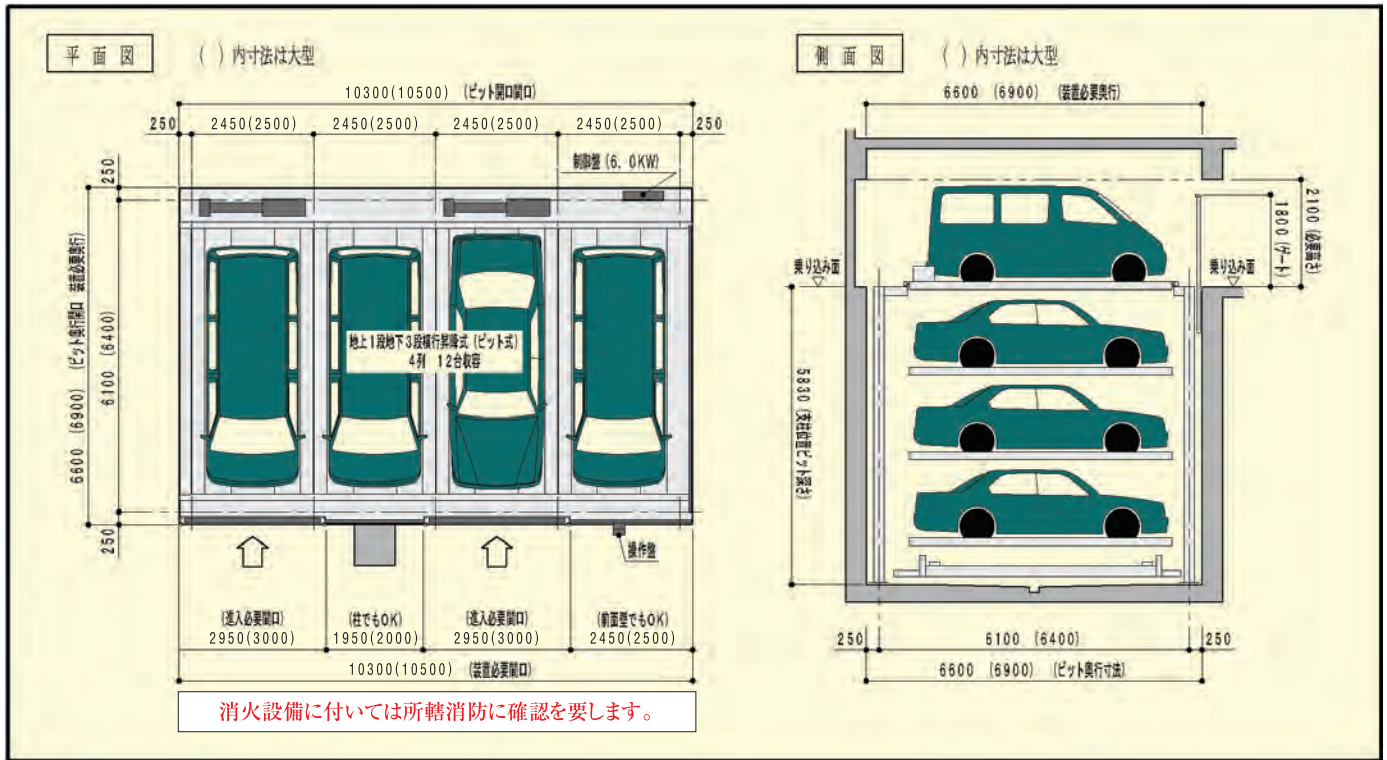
平面図

( )内寸法は大型

10300(10500) (ピット開口間口)

250 2450(2500) 2450(2500) 2450(2500) 2450(2500) 250

制御盤 (6. 0KW)

250

6600 (6900) (ピット奥行開口 装置必要奥行)

6100 (6400)

250

地上1段地下3段横行昇降式 (ピット式)
4列 12台収容

操作盤

(進入必要間口)
2950(3000)

(柱でもOK)
1950(2000)

(進入必要間口)
2950(3000)

(前面壁でもOK)
2450(2500)

10300(10500) (装置必要間口)

消火設備に付いては所轄消防に確認を要します。

側面図

( )内寸法は大型

6600 (6900) (装置必要奥行)

乗り込み面

乗り込み面

2100 (必要高さ)

1800 (ゲート)

5830 (支柱位置ピット深さ)

250 6100 (6400) 250

6600 (6900) (ピット奥行寸法)